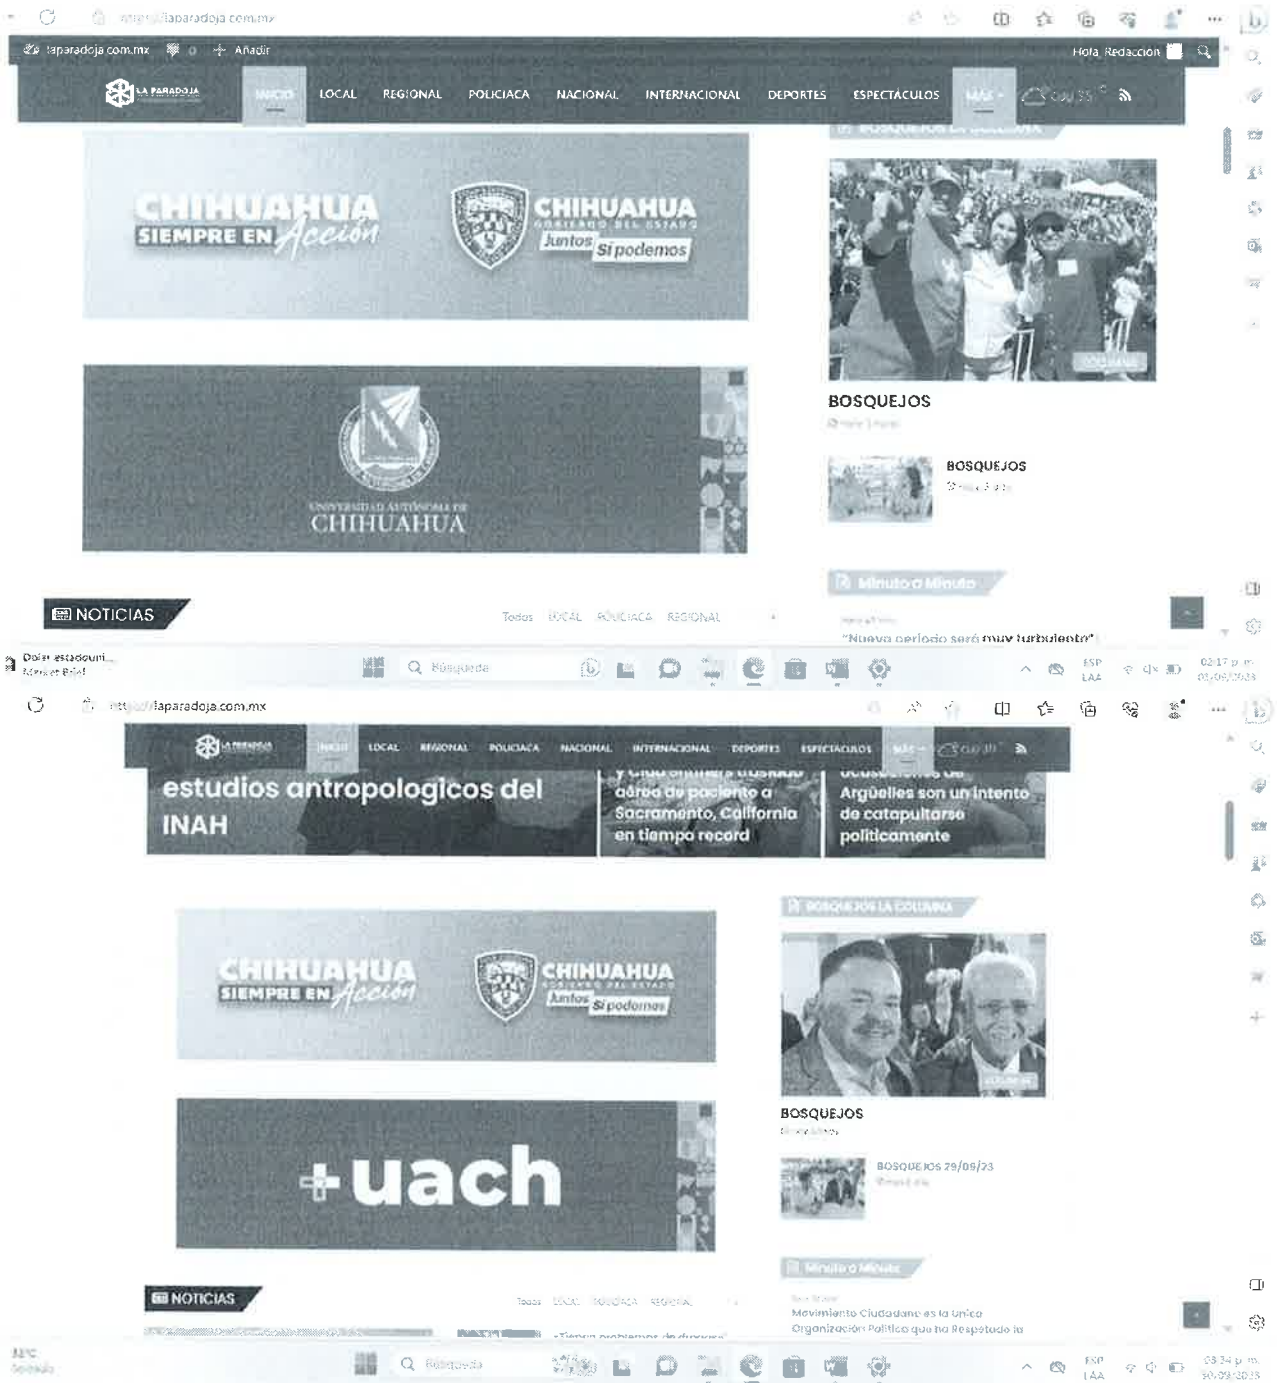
https://laparadoja.com.mx

laparadoja.com.mx 0 Añadir Hola, Redacción

LA PARADOJA INICIO LOCAL REGIONAL POLICIACA NACIONAL INTERNACIONAL DEPORTES ESPECTÁCULOS MÁS

BOSQUEJOS LA COLUMNA

CHIHUAHUA SIEMPRE EN Acción CHIHUAHUA GOBIERNO DEL ESTADO Juntos Sí podemos

UNIVERSIDAD AUTÓNOMA DE CHIHUAHUA

COLUMNA

BOSQUEJOS

BOSQUEJOS

Minuto a Minuto

NOTICIAS

Todos LOCAL POLICIACA REGIONAL

"Nuevo periodo será muy turbulento"

Dólar estadouni... Mercado

Búsqueda

ESP LAA 02:17 p. m.

https://laparadoja.com.mx

LA PARADOJA INICIO LOCAL REGIONAL POLICIACA NACIONAL INTERNACIONAL DEPORTES ESPECTÁCULOS MÁS

estudios antropologicos del INAH

aérea de paciente a Sacramento, California en tiempo record

Argüelles son un intento de catapultarse politicamente

BOSQUEJOS LA COLUMNA

CHIHUAHUA SIEMPRE EN Acción CHIHUAHUA GOBIERNO DEL ESTADO Juntos Sí podemos

+uach

COLUMNA

BOSQUEJOS

BOSQUEJOS 29/09/23

Minuto a Minuto

NOTICIAS

Todos LOCAL POLICIACA REGIONAL

Movimiento Ciudadano es la Única Organización Política que ha Respetado la

Búsqueda

ESP LAA 03:34 p. m.